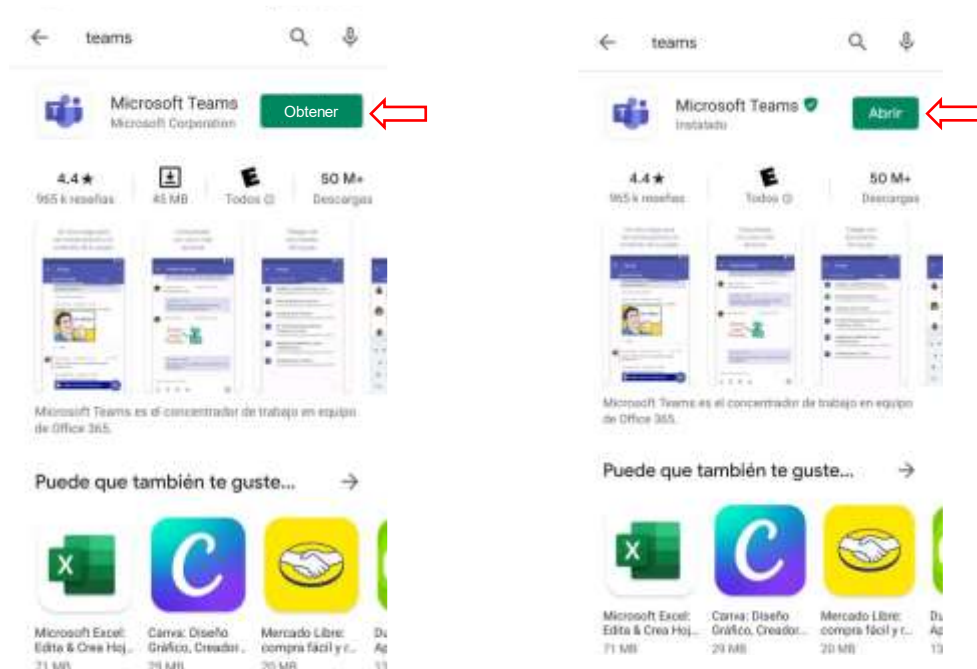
teams

Microsoft Teams
Microsoft Corporation
Obtener

4.4★
965 k reseñas
45 MB
E
Todos ⓘ
50 M+
Descargas

Microsoft Teams es el concentrador de trabajo en equipo de Office 365.

Puede que también te guste... →

Microsoft Excel: Edita & Crea Hoj...
71 MB
Canva: Diseño Gráfico, Creador...
29 MB
Mercado Libre: compra fácil y r...
20 MB
Du Ap
13

teams

Microsoft Teams
Instalado
Abrir

4.4★
965 k reseñas
E
Todos ⓘ
50 M+
Descargas

Microsoft Teams es el concentrador de trabajo en equipo de Office 365.

Puede que también te guste... →

Microsoft Excel: Edita & Crea Hoj...
71 MB
Canva: Diseño Gráfico, Creador...
29 MB
Mercado Libre: compra fácil y r...
20 MB
Du Ap
13